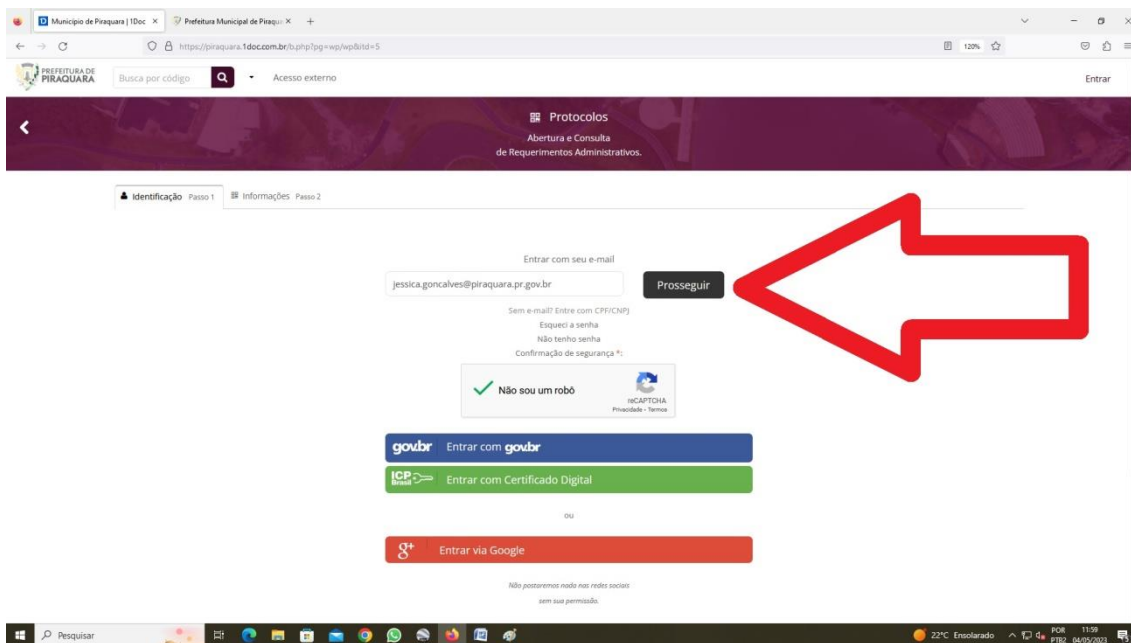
Município de Piraquara | 1Doc ×
Prefeitura Municipal de Piraqua ×
+

https://piraquara.1doc.com.br/b.php?pg=wp/wp&itd=5

120%

PREFEITURA DE PIRAQUARA
Busca por código
Acesso externo
Entrar

Protocolos
Abertura e Consulta
de Requerimentos Administrativos.

Identificação Passo 1
Informações Passo 2

Entrar com seu e-mail
jessica.goncalves@piraquara.pr.gov.br
Prosseguir

Sem e-mail? Entre com CPF/CNPJ
Esqueci a senha
Não tenho senha
Confirmação de segurança *:

Não sou um robô
reCAPTCHA
Privacidade - Termos

gov.br Entrar com gov.br
ICP Brasil Entrar com Certificado Digital
ou
Entrar via Google

Não postaremos nada nas redes sociais
sem sua permissão.

Pesquisar
22°C Ensolarado
POR PTB2
11:59
04/05/2023